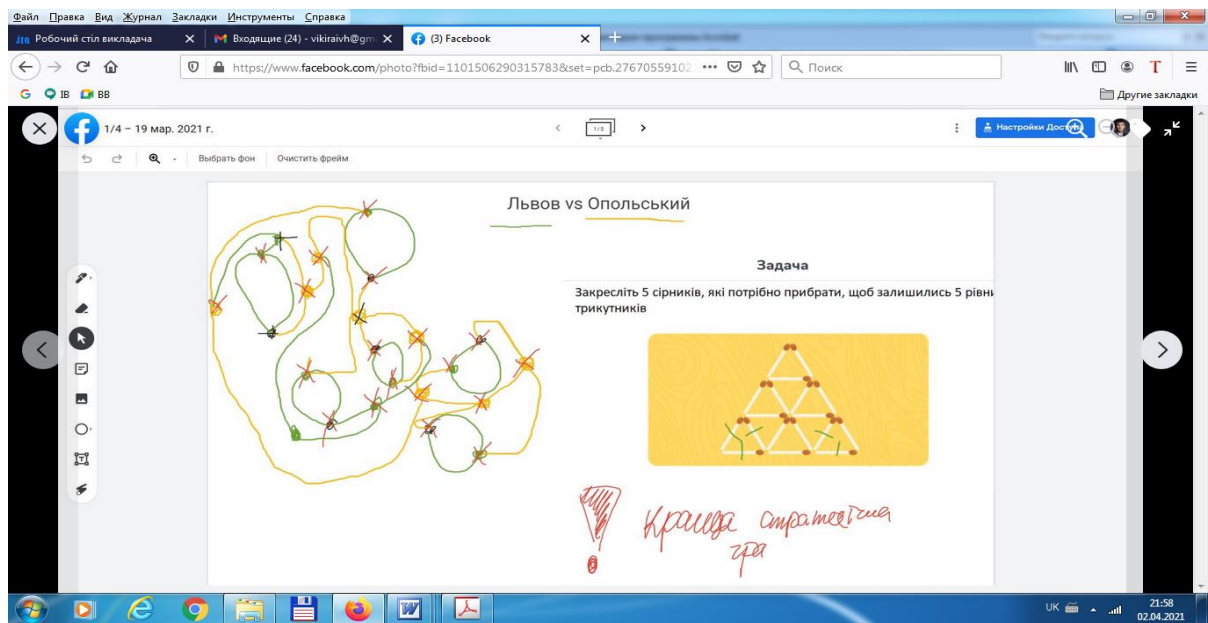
Файл Правка Вид Журнал Закладки Инструменты Справка

Робочий стіл викладача × Входящие (24) - vikiraivh@gm × (3) Facebook × +

https://www.facebook.com/photo?fbid=1101506290315783&set=pcb.27670559102 ••• Поиск

G IB BB Другие закладки

1/4 – 19 мар. 2021 г. 1/5 Настройки Доступа

Выбрать фон Очистить фрейм

Львов vs Опольський

Задача

Закресліть 5 сірників, які потрібно прибрати, щоб залишились 5 рівні трикутників

Краща стратегія гра

UK 21:58 02.04.2021